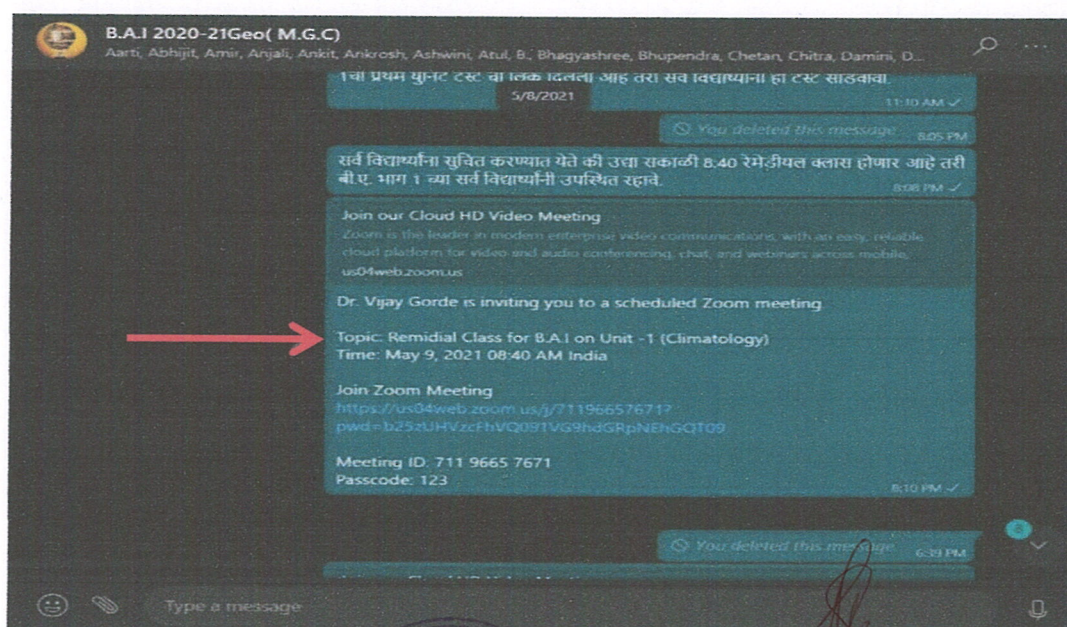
B.A.I 2020-21Geo( M.G.C)
Aarti, Abhijit, Amir, Anjali, Ankit, Ankrosh, Ashwini, Atul, B., Bhagyashree, Bhupendra, Chetan, Chitra, Damini, D...

1चा प्रथम युनिट टेस्ट चा लिंक दिलेला आहे तरी सर्व विद्यार्थ्यांना हा टेस्ट सोडवावा.
5/8/2021
11:10 AM

You deleted this message 8:05 PM

सर्व विद्यार्थ्यांना सुचित करण्यात येते की उद्या सकाळी 8:40 रेमेडीयल क्लास होणार आहे तरी बी.ए. भाग 1 च्या सर्व विद्यार्थ्यांनी उपस्थित रहावे.
8:08 PM

Join our Cloud HD Video Meeting
Zoom is the leader in modern enterprise video communications, with an easy, reliable cloud platform for video and audio conferencing, chat, and webinars across mobile,
us04web.zoom.us

Dr. Vijay Gorde is inviting you to a scheduled Zoom meeting

Topic: Remidial Class for B.A.I on Unit -1 (Climatology)
Time: May 9, 2021 08:40 AM India

Join Zoom Meeting
https://us04web.zoom.us/j/71196657671?pwd=b25zUHVzcFhVQ091VG9hdGRpNEhGQT09

Meeting ID: 711 9665 7671
Passcode: 123
8:10 PM

You deleted this message 6:39 PM

Type a message